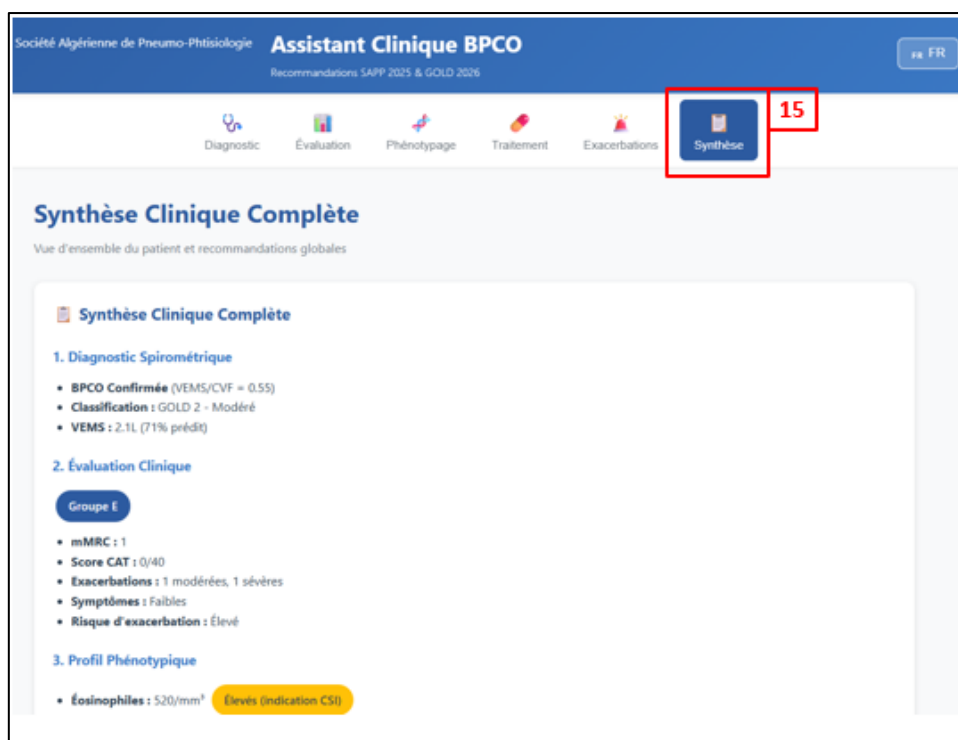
Société Algérienne de Pneumo-Phtisiologie

Assistant Clinique BPCO

Recommandations SAPP 2025 & GOLD 2026

FR FR

Diagnostic | Évaluation | Phénotypage | Traitement | Exacerbations | Synthèse

15

Synthèse Clinique Complète

Vue d'ensemble du patient et recommandations globales

Synthèse Clinique Complète

1. Diagnostic Spirométrique

- BPCO Confirmée (VEMS/CVF = 0.55)
- Classification : GOLD 2 - Modéré
- VEMS : 2.1L (71% prédit)

2. Évaluation Clinique

Groupe E

- mMRC : 1
- Score CAT : 0/40
- Exacerbations : 1 modérées, 1 sévères
- Symptômes : Faibles
- Risque d'exacerbation : Élevé

3. Profil Phénotypique

- Éosinophiles : 520/mm³ Élevés (indication CSI)